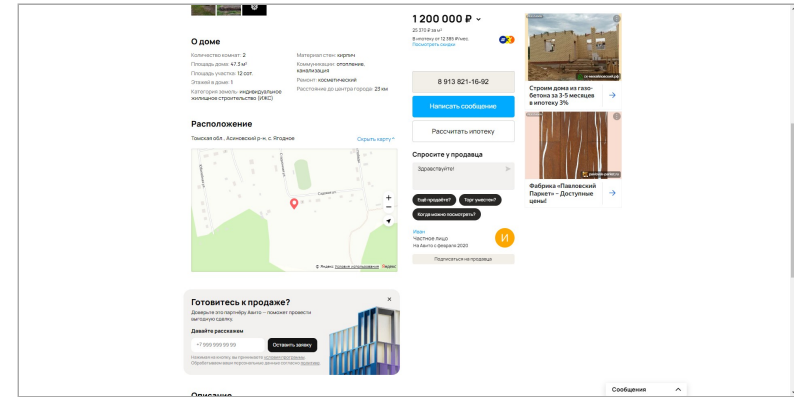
1 200 000 ₽
25 370 ₽ за м²
В ипотеку от 12 385 ₽/мес.
Посмотреть скидки

О доме

Количество комнат: 2
Площадь дома: 47.3 м²
Площадь участка: 12 сот.
Этажей в доме: 1
Категория земель: индивидуальное жилищное строительство (ИЖС)

Материал стен: кирпич
Коммуникации: отопление, канализация
Ремонт: косметический
Расстояние до центра города: 23 км

8 913 821-16-92
Написать сообщение
Рассчитать ипотеку

Спросите у продавца
Здравствуйте!
Ещё продаёте?
Торг уместен?
Когда можно посмотреть?

Иван
Частное лицо
На Авито с февраля 2020
И
Подписаться на продавца

Строим дома из газобетона за 3-5 месяцев в ипотеку 3%

Фабрика «Павловский Паркет» – Доступные цены!

Расположение

Томская обл., Асиновский р-н, с. Ягодное
Скрыть карту

Садовая ул.
© Яндекс Условия использования Яндекс

Готовитесь к продаже?
Доверьте это партнёру Авито — поможет провести выгодную сделку.
Давайте расскажем
+7 999 999 99 99
Оставить заявку
Нажимая на кнопку, вы принимаете условия сервиса. Обработка ваших персональных данных согласно политике.

Описание

Сообщения